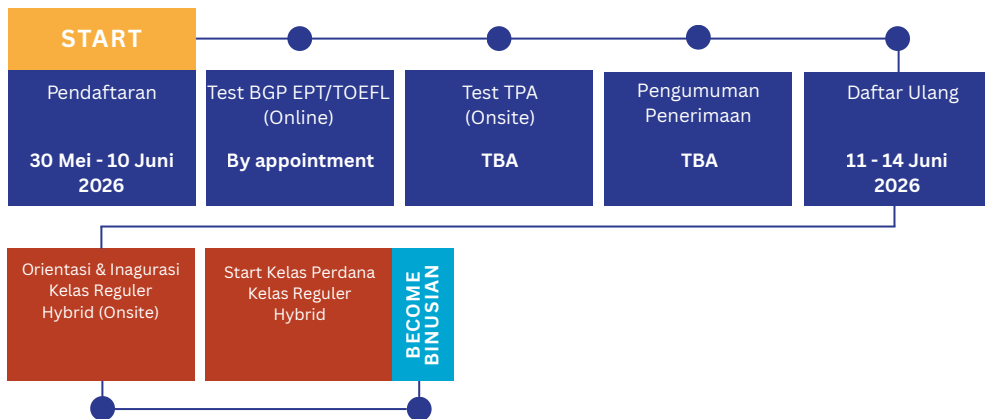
START

Pendaftaran

30 Mei - 10 Juni 2026

Test BGP EPT/TOEFL (Online)

By appointment

Test TPA (Onsite)

TBA

Pengumuman Penerimaan

TBA

Daftar Ulang

11 - 14 Juni 2026

Orientasi & Inagurasi Kelas Reguler Hybrid (Onsite)

Start Kelas Perdana Kelas Reguler Hybrid

BECOME BINUSIAN